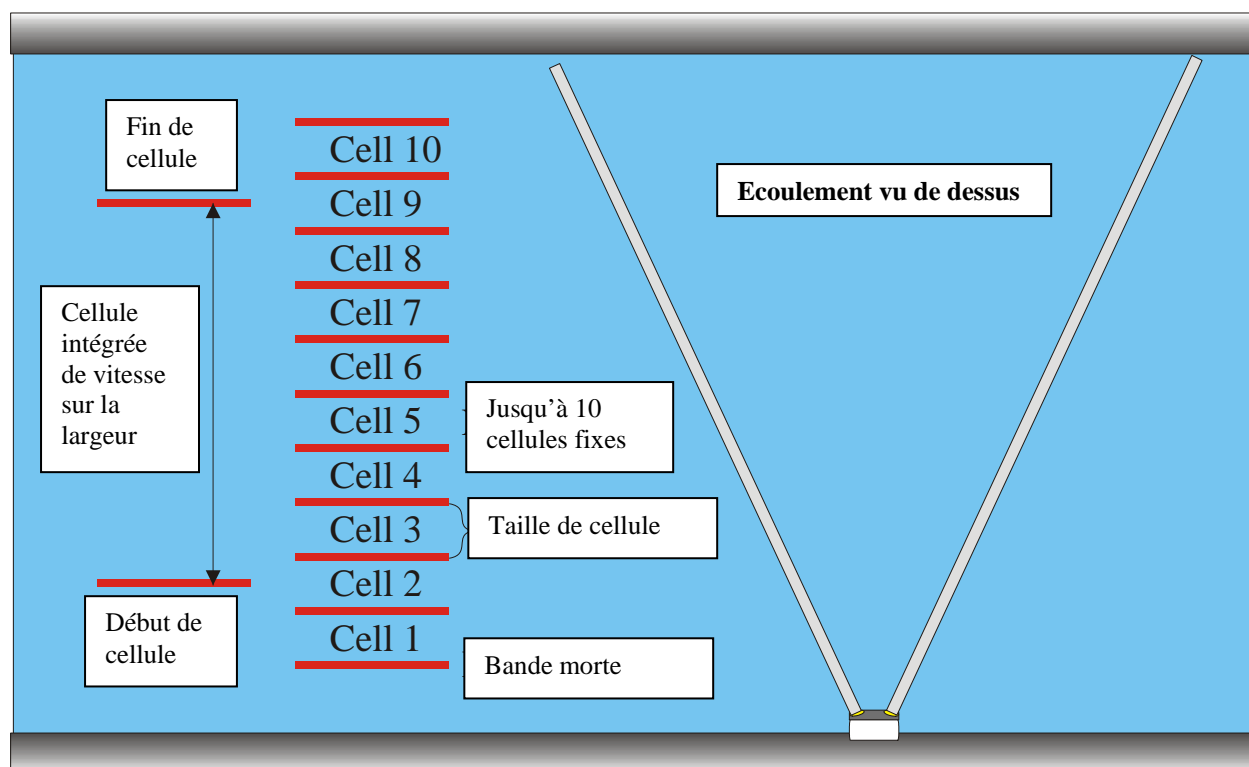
Fin de cellule

Cell 10

Cell 9

Cell 8

Cell 7

Cell 6

Cell 5

Cell 4

Cell 3

Cell 2

Cell 1

Ecoulement vu de dessus

Cellule intégrée de vitesse sur la largeur

Jusqu'à 10 cellules fixes

Taille de cellule

Début de cellule

Bande morte